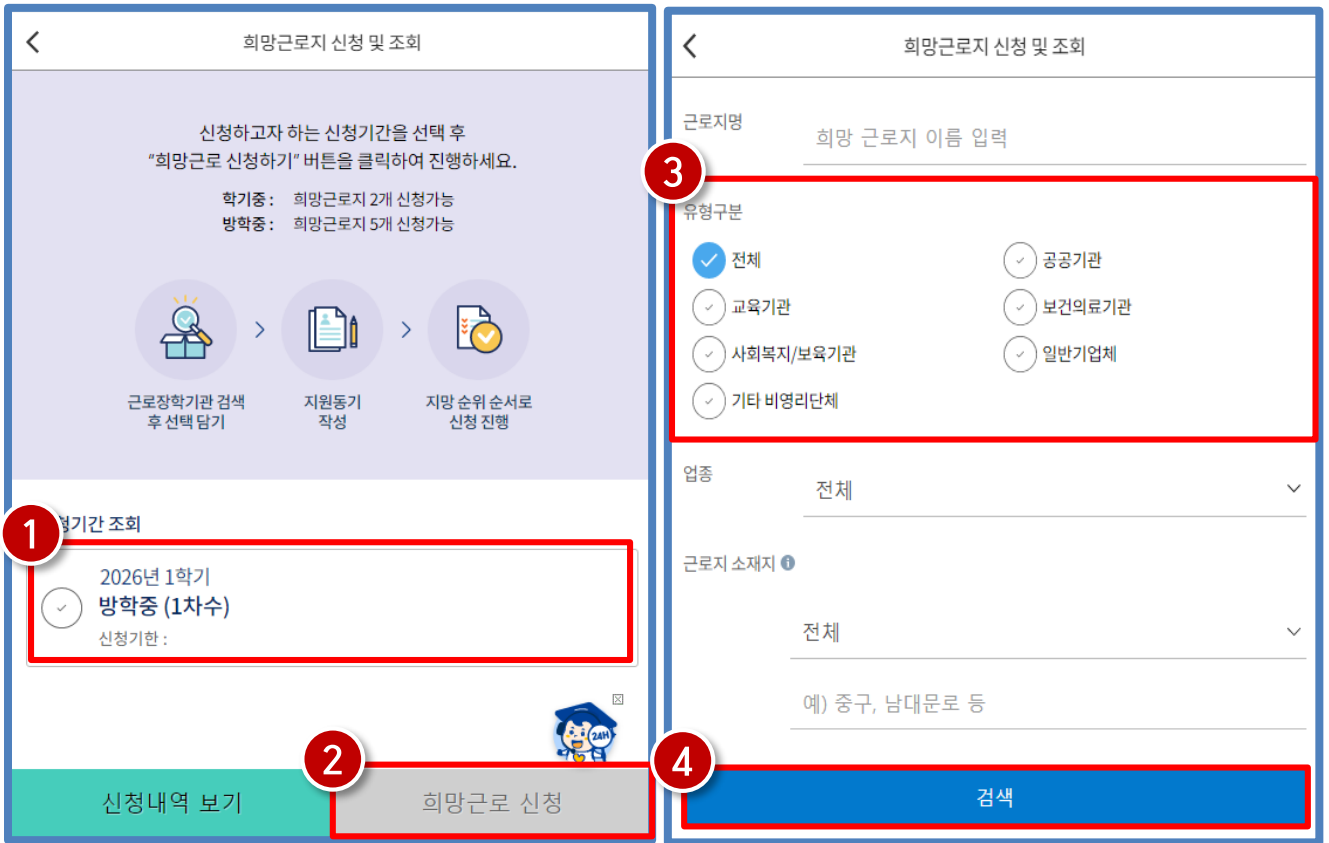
희망근로지 신청 및 조회

신청하고자 하는 신청기간을 선택 후
"희망근로 신청하기" 버튼을 클릭하여 진행하세요.

학기중 : 희망근로지 2개 신청가능
방학중 : 희망근로지 5개 신청가능

근로장학기관 검색 후 선택 담기
지원동기 작성
지망 순위 순서로 신청 진행

1
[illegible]청기간 조회

2026년 1학기
방학중 (1차수)
신청기한 :

24H

2
신청내역 보기
희망근로 신청

희망근로지 신청 및 조회

근로지명
희망 근로지 이름 입력

3
유형구분
전체
공공기관
교육기관
보건의료기관
사회복지/보육기관
일반기업체
기타 비영리단체

업종
전체

근로지 소재지
전체
예) 중구, 남대문로 등

4
검색